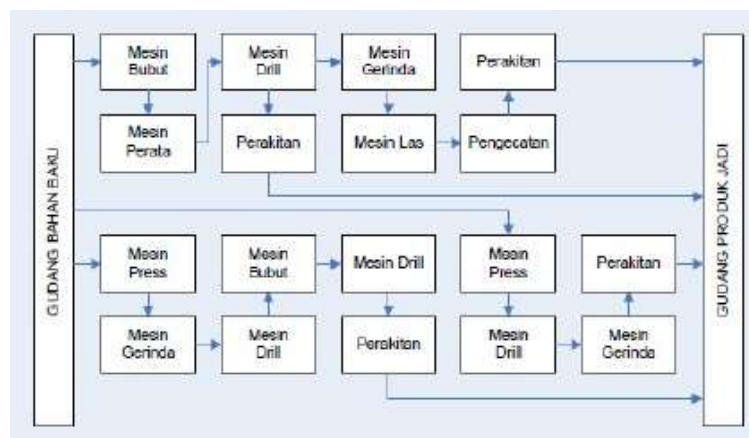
GUDANG BAHAN BAKU

Mesin Bubut

Mesin Perata

Mesin Drill

Perakitan

Mesin Gerinda

Mesin Las

Perakitan

Pengecatan

Mesin Press

Mesin Gerinda

Mesin Bubut

Mesin Drill

Mesin Drill

Perakitan

Mesin Press

Mesin Drill

Perakitan

Mesin Gerinda

GUDANG PRODUK JADI